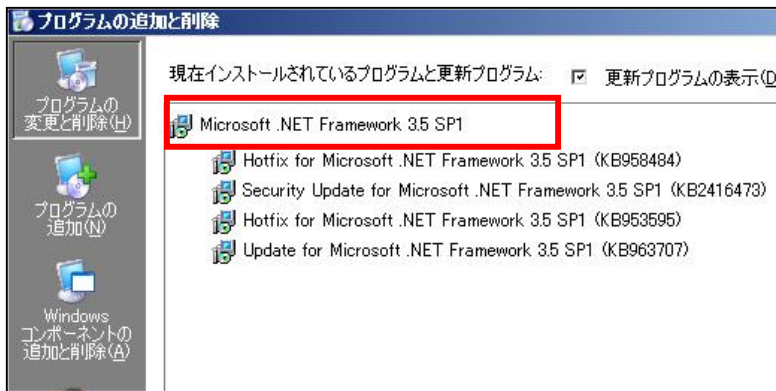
プログラムの追加と削除

プログラムの変更と削除(H)

プログラムの追加(N)

Windows コンポーネントの追加と削除(A)

現在インストールされているプログラムと更新プログラム:

☑ 更新プログラムの表示(D

Microsoft .NET Framework 3.5 SP1

Hotfix for Microsoft .NET Framework 3.5 SP1 (KB958484)

Security Update for Microsoft .NET Framework 3.5 SP1 (KB2416473)

Hotfix for Microsoft .NET Framework 3.5 SP1 (KB953595)

Update for Microsoft .NET Framework 3.5 SP1 (KB963707)